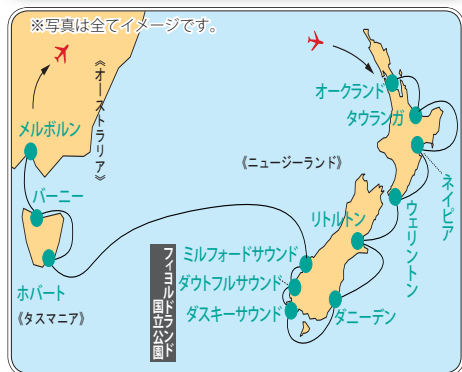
※写真は全てイメージです。

《オーストラリア》

メルボルン

バーニー

ホバート

《タスマニア》

《ニュージーランド》

オークランド

タウランガ

ネイピア

ウェリントン

リトルトン

フィヨルドランド国立公園

ミルフォードサウンド

ダウトフルサウンド

ダスキーサウンド

ダニーデン